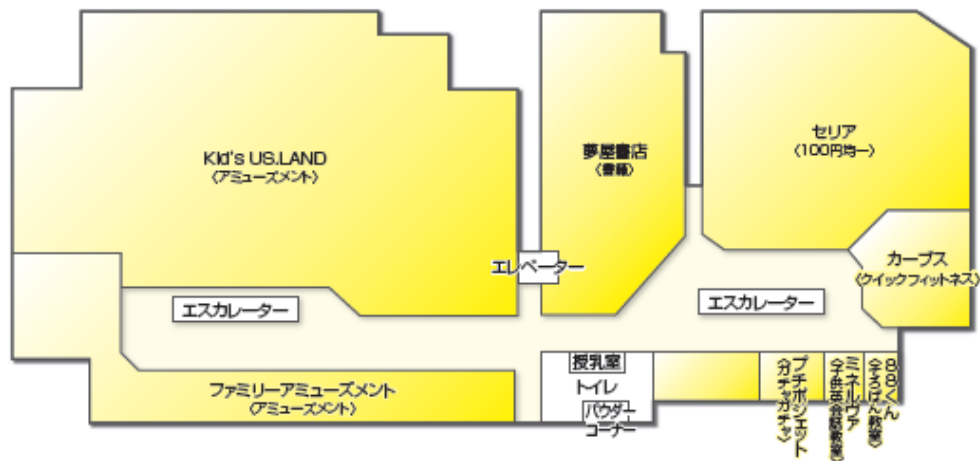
Kid's US.LAND
(アミューズメント)

夢屋書店
(書籍)

セリア
(100円均一)

カーブス
(クイックフィットネス)

エレベーター

エスカレーター

エスカレーター

ファミリーアミューズメント
(アミューズメント)

授乳室
トイレ
パウダーコーナー

プチポシェット
(ガチャガチャ)

ミネルヴァ
(学習塾・学習教室)

8くん
(そろばん教室)